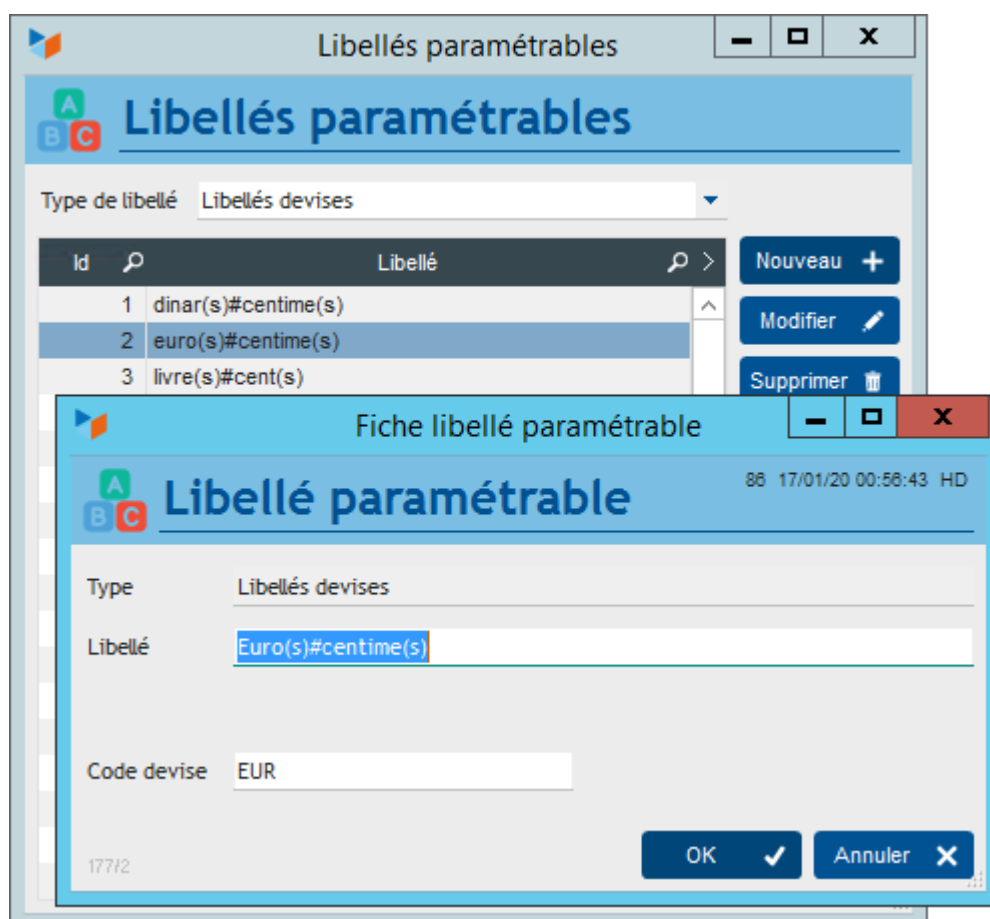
Libellés paramétrables

Libellés paramétrables

Type de libellé Libellés devises

| Id | Libellé |
|---|---|
| 1 | dinar(s)#centime(s) |
| 2 | euro(s)#centime(s) |
| 3 | livre(s)#cent(s) |

Nouveau
Modifier
Supprimer

Fiche libellé paramétrable

Libellé paramétrable

86 17/01/20 00:56:43 HD

Type Libellés devises

Libellé Euro(s)#centime(s)

Code devise EUR

177/2

OK
Annuler